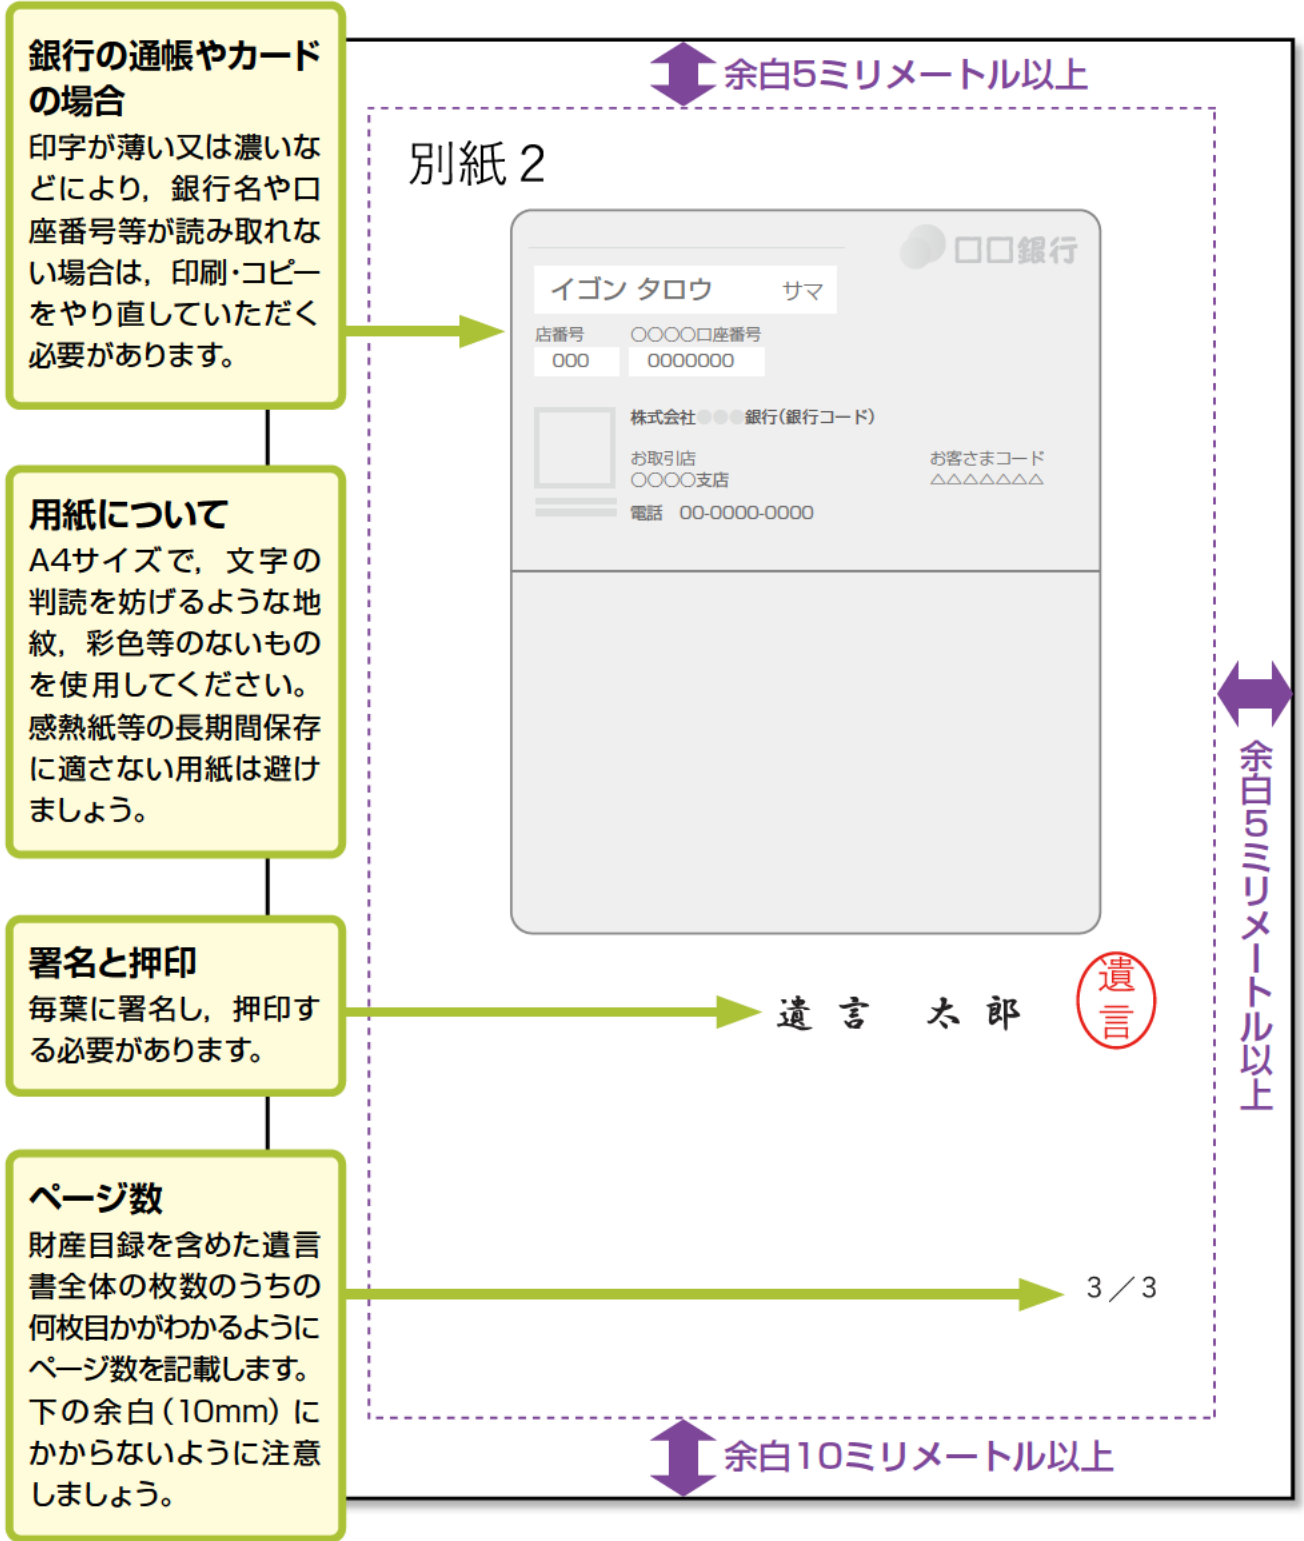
銀行の通帳やカードの場合
印字が薄い又は濃いなどにより，銀行名や口座番号等が読み取れない場合は，印刷･コピーをやり直していただく必要があります。

用紙について
A4サイズで，文字の判読を妨げるような地紋，彩色等のないものを使用してください。感熱紙等の長期間保存に適さない用紙は避けましょう。

署名と押印
毎葉に署名し，押印する必要があります。

ページ数
財産目録を含めた遺言書全体の枚数のうちの何枚目かがわかるようにページ数を記載します。下の余白（10mm）にかからないように注意しましょう。

余白5ミリメートル以上

別紙 2

ロロ銀行

イゴン タロウ サマ

店番号 000
○○○○口座番号 0000000

株式会社●●●銀行（銀行コード）
お取引店
○○○○支店
お客さまコード
△△△△△△△
電話 00-0000-0000

遺言 太郎

遺言

3／3

余白5ミリメートル以上

余白10ミリメートル以上